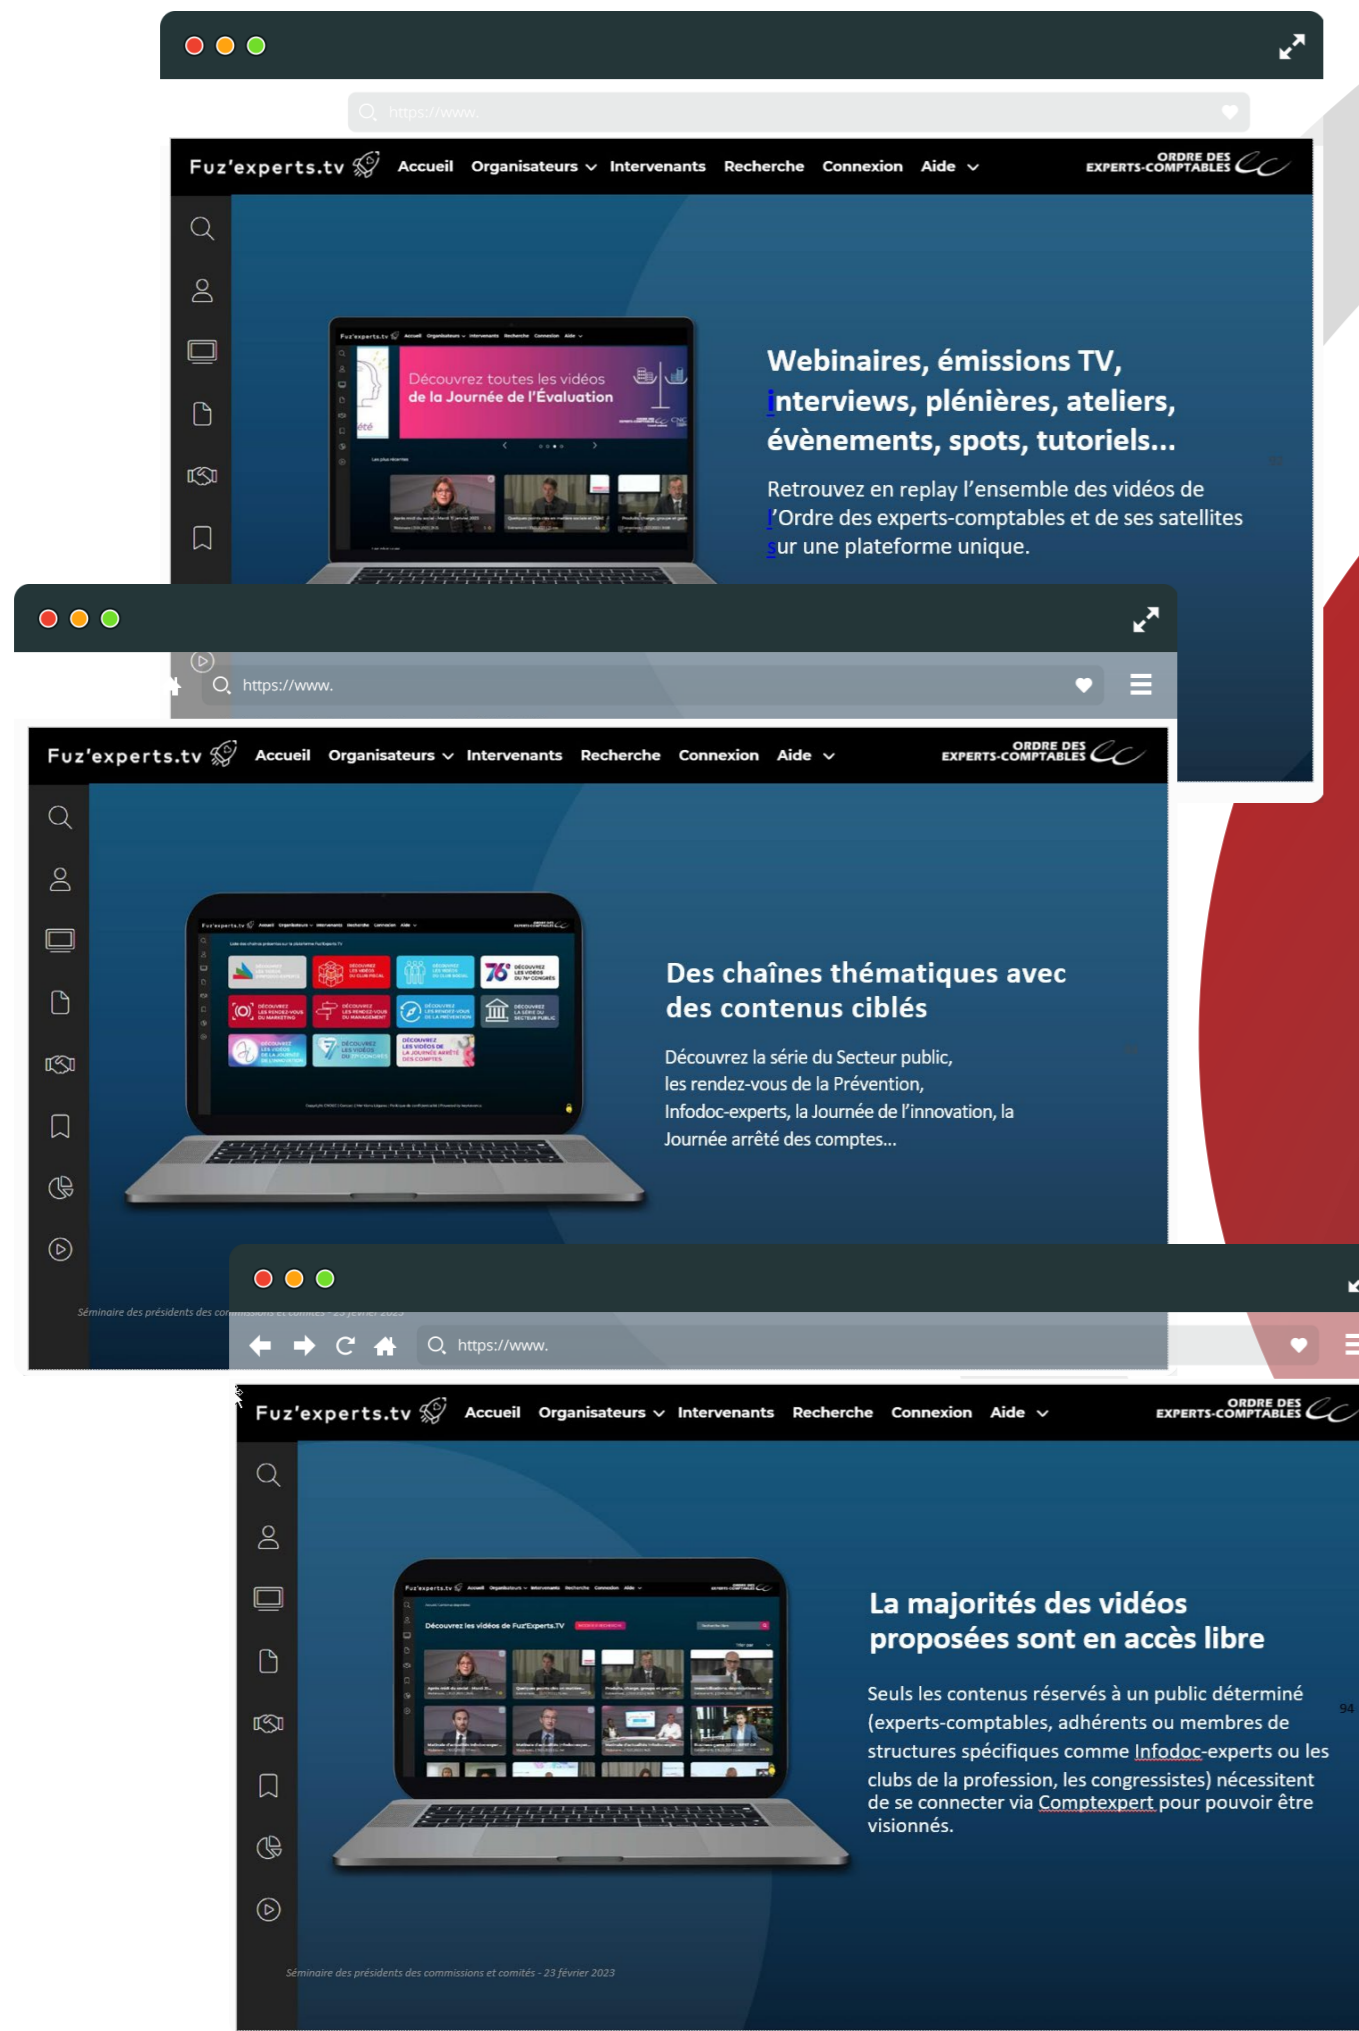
https://www.

Fuz'experts.tv Accueil Organisateurs Intervenants Recherche Connexion Aide
ORDRE DES EXPERTS-COMPTABLES

Découvrez toutes les vidéos de la Journée de l'Évaluation

Webinaires, émissions TV, interviews, plénières, ateliers, évènements, spots, tutoriels...

Retrouvez en replay l'ensemble des vidéos de l'Ordre des experts-comptables et de ses satellites sur une plateforme unique.

https://www.

Fuz'experts.tv Accueil Organisateurs Intervenants Recherche Connexion Aide
ORDRE DES EXPERTS-COMPTABLES

Des chaînes thématiques avec des contenus ciblés

Découvrez la série du Secteur public, les rendez-vous de la Prévention, Infodoc-experts, la Journée de l'innovation, la Journée arrêté des comptes...

Séminaire des présidents des commissions et comités - 23 février 2023

https://www.

Fuz'experts.tv Accueil Organisateurs Intervenants Recherche Connexion Aide
ORDRE DES EXPERTS-COMPTABLES

Découvrez les vidéos de Fuz'Experts.TV

La majorités des vidéos proposées sont en accès libre

Seuls les contenus réservés à un public déterminé (experts-comptables, adhérents ou membres de structures spécifiques comme Infodoc-experts ou les clubs de la profession, les congressistes) nécessitent de se connecter via Comptexpert pour pouvoir être visionnés.

94

Séminaire des présidents des commissions et comités - 23 février 2023